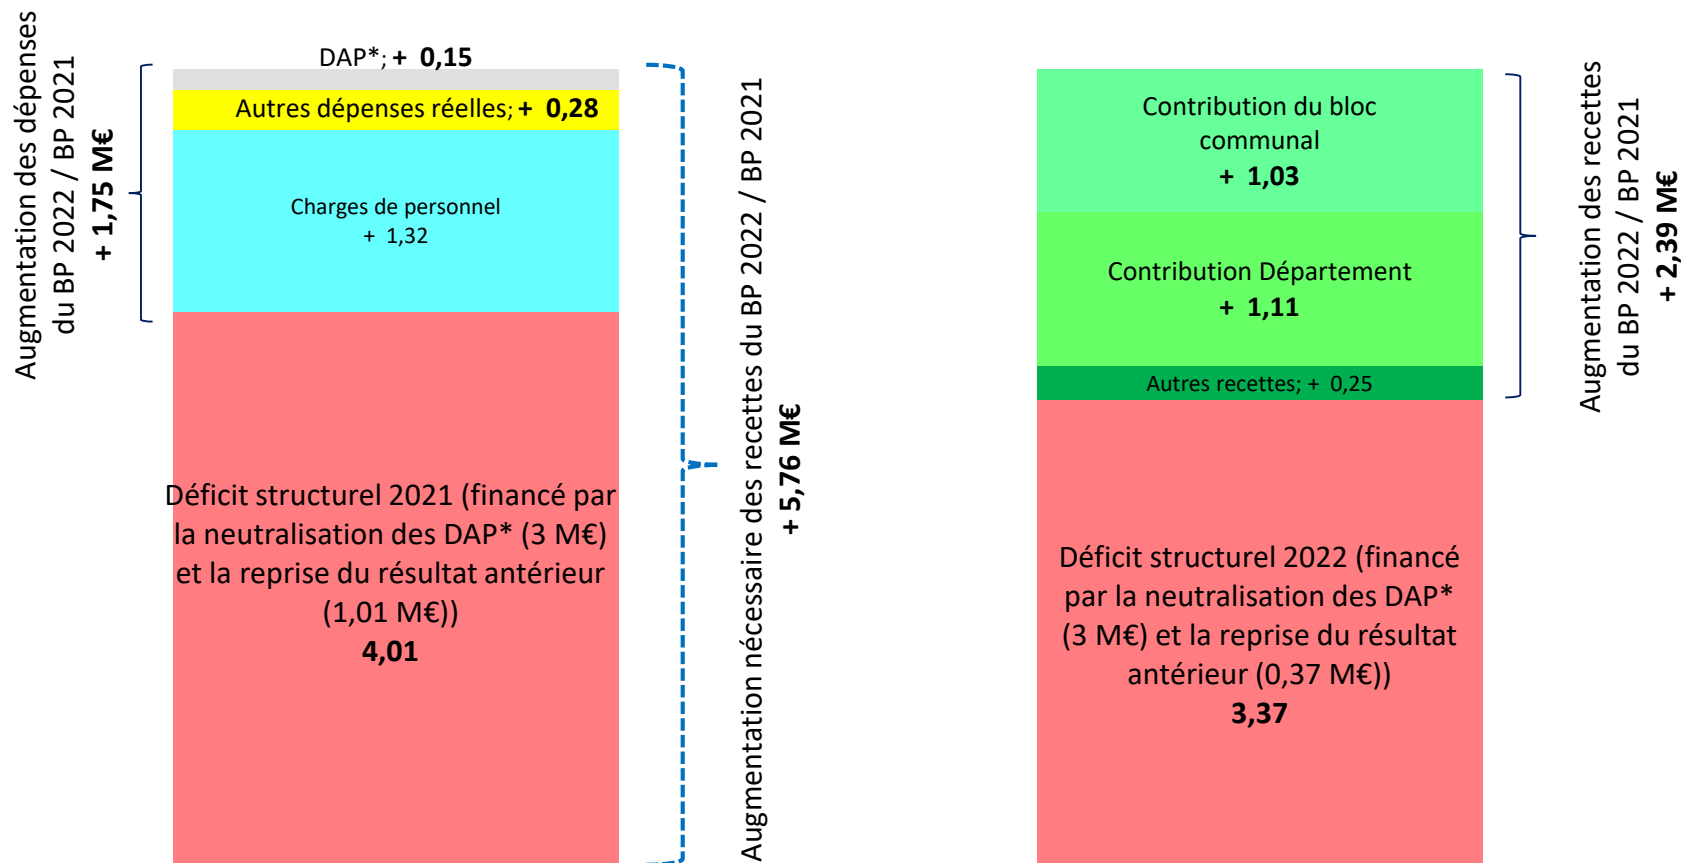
Augmentation des dépenses du BP 2022 / BP 2021
+ 1,75 M€

DAP*; + 0,15

Autres dépenses réelles; + 0,28

Charges de personnel
+ 1,32

Déficit structurel 2021 (financé par la neutralisation des DAP* (3 M€) et la reprise du résultat antérieur (1,01 M€))
4,01

Augmentation nécessaire des recettes du BP 2022 / BP 2021
+ 5,76 M€

Contribution du bloc communal
+ 1,03

Contribution Département
+ 1,11

Autres recettes; + 0,25

Déficit structurel 2022 (financé par la neutralisation des DAP* (3 M€) et la reprise du résultat antérieur (0,37 M€))
3,37

Augmentation des recettes du BP 2022 / BP 2021
+ 2,39 M€